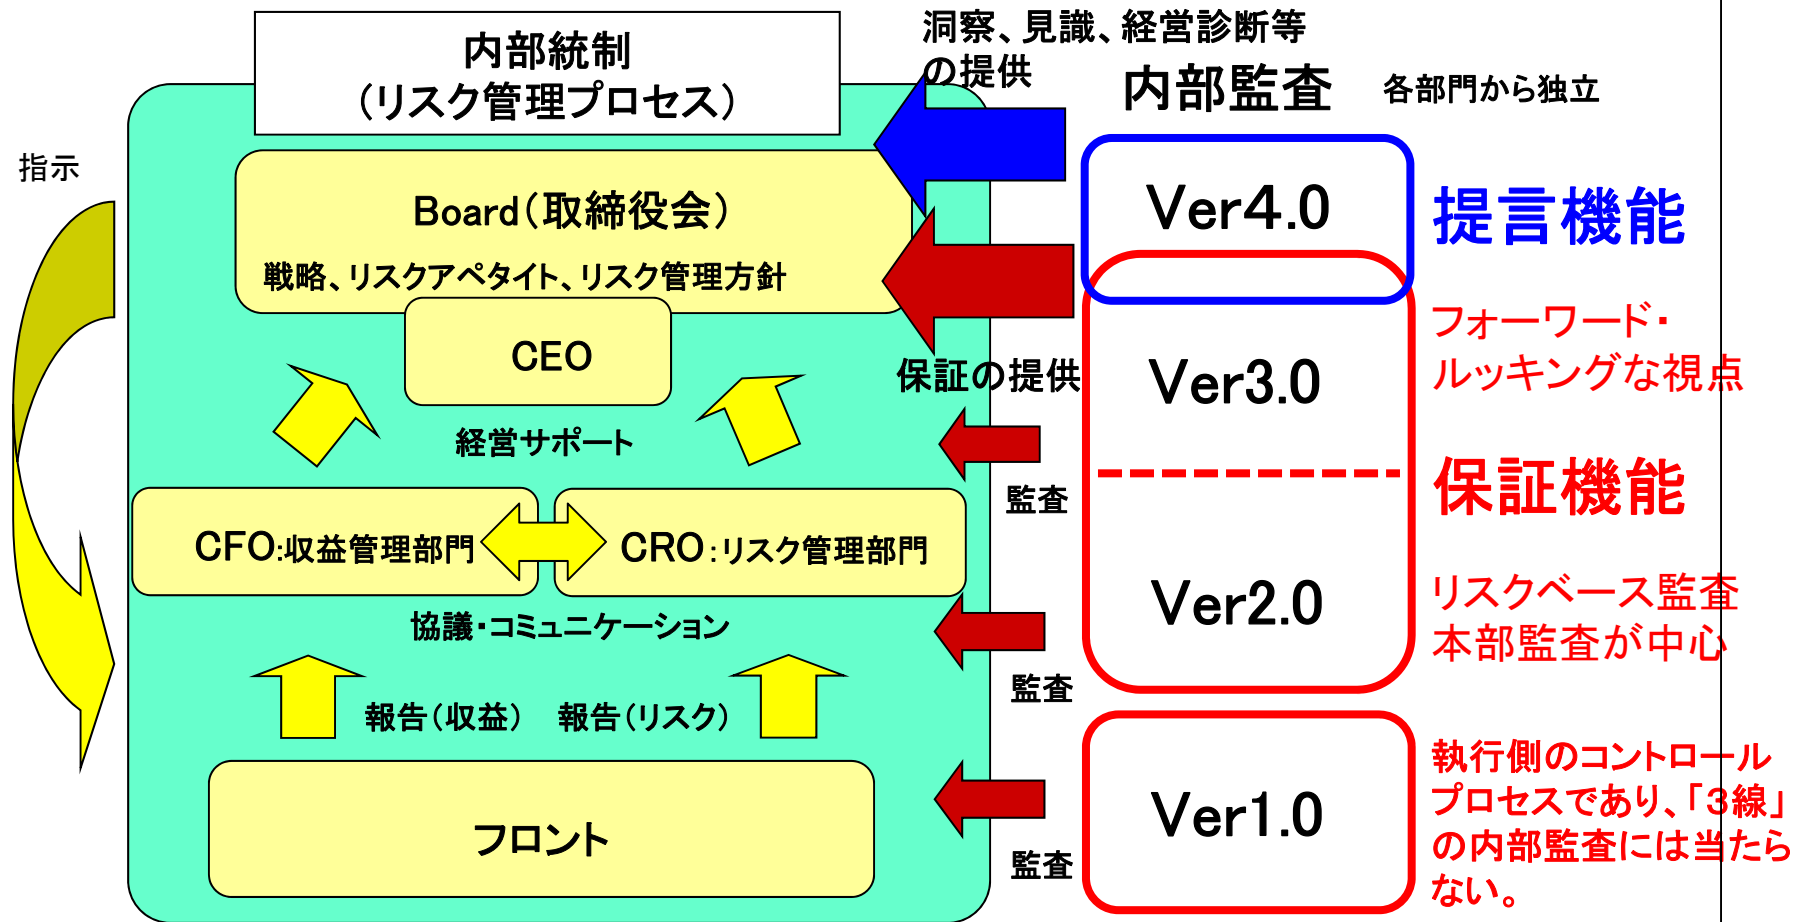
内部統制
（リスク管理プロセス）

洞察、見識、経営診断等の提供

内部監査

各部門から独立

指示

Board（取締役会）

戦略、リスクアペタイト、リスク管理方針

CEO

保証の提供

経営サポート

監査

CFO:収益管理部門

CRO：リスク管理部門

協議・コミュニケーション

監査

報告（収益）　報告（リスク）

フロント

監査

Ver4.0

提言機能

フォーワード・ルッキングな視点

Ver3.0

保証機能

Ver2.0

リスクベース監査
本部監査が中心

Ver1.0

執行側のコントロールプロセスであり、「3線」の内部監査には当たらない。